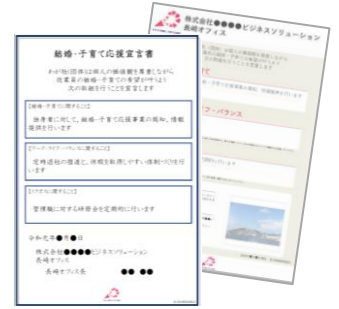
結婚・子育て応援宣言書

わが社(団体)は職員の結婚観を尊重しながら従業員の結婚・子育ての希望が叶うよう次の取組を行うことを宣言します

[結婚・子育てに関すること]
独身者に向けて、結婚支援事業の紹介、情報発信を行います

[ワーク・ライフ・バランスに関すること]
定時退社の徹底と、休暇を取得しやすい体制づくりを行います

[その他に関すること]
管理職に対する研修会を定期的に行います

令和元年●月●日
株式会社●●●●ビジネスソリューション
長崎オフィス
長崎オフィス長　●● ●●

株式会社●●●●ビジネスソリューション
長崎オフィス

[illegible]

ワーク・バランス

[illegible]